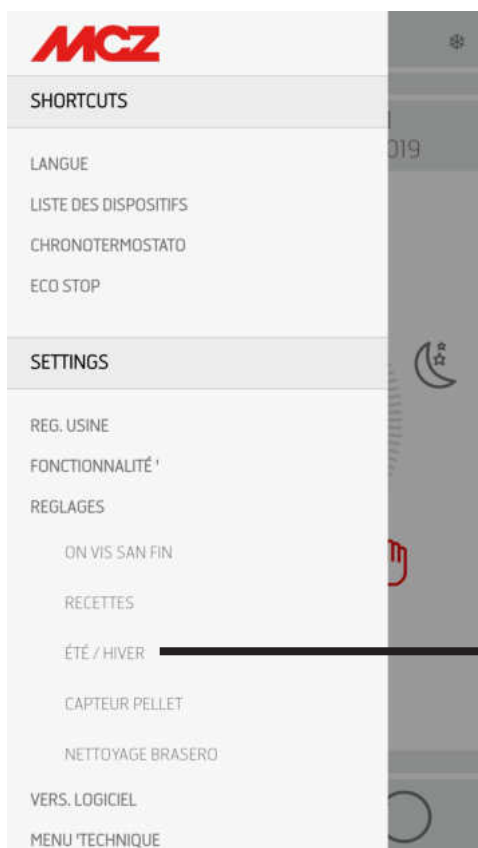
MCZ

SHORTCUTS

LANGUE

LISTE DES DISPOSITIFS

CHRONOTERMOSTATO

ECO STOP

SETTINGS

REG. USINE

FONCTIONNALITÉ '

REGLAGES

ON VIS SAN FIN

RECETTES

ÉTÉ / HIVER

CAPTEUR PELLET

NETTOYAGE BRASERO

VERS. LOGICIEL

MENU 'TECHNIQUE

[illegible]
019